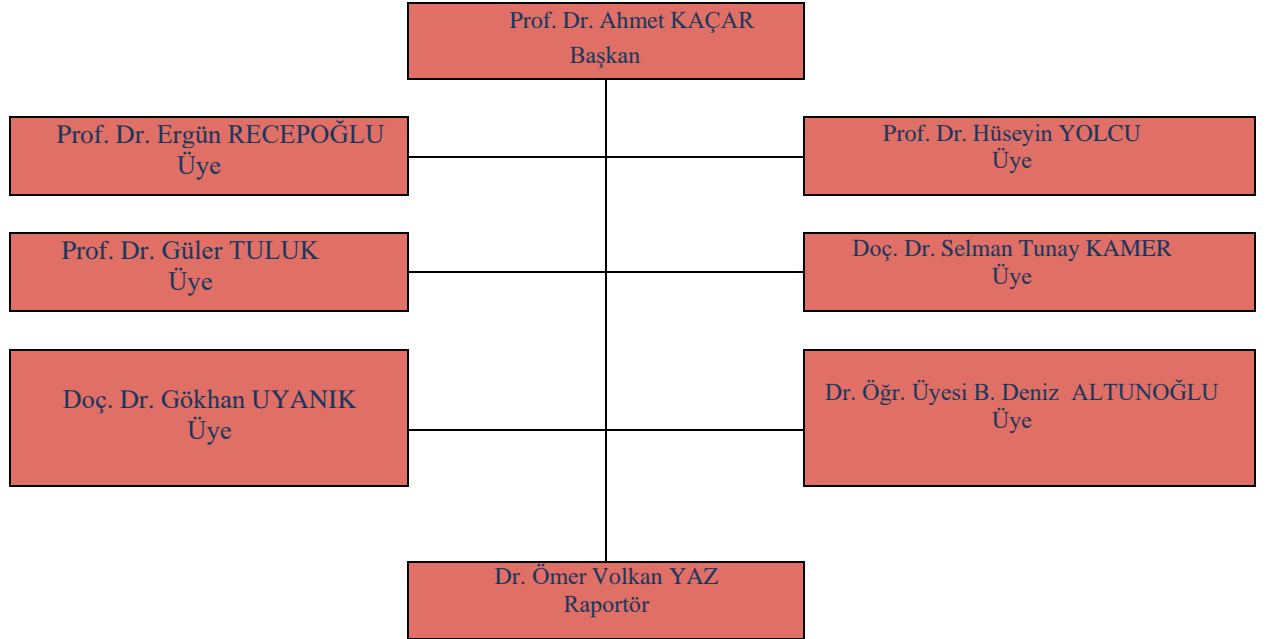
Prof. Dr. Ahmet KAÇAR
Başkan

Prof. Dr. Ergün RECEPOĞLU
Üye

Prof. Dr. Hüseyin YOLCU
Üye

Prof. Dr. Güler TULUK
Üye

Doç. Dr. Selman Tunay KAMER
Üye

Doç. Dr. Gökhan UYANIK
Üye

Dr. Öğr. Üyesi B. Deniz ALTUNOĞLU
Üye

Dr. Ömer Volkan YAZ
Raportör